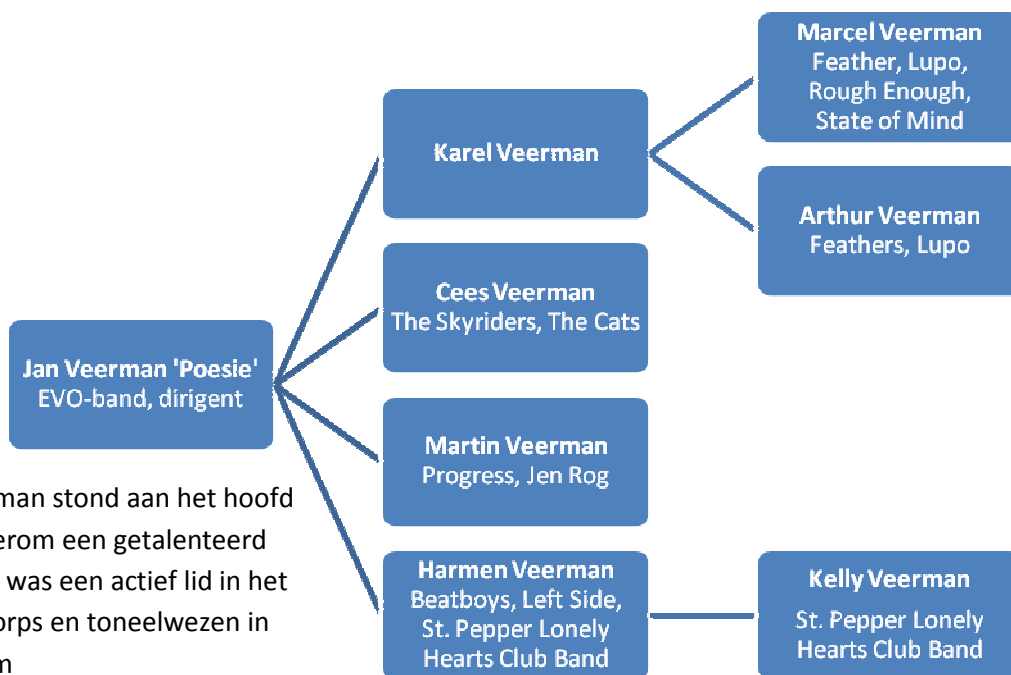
Jan Veerman 'Poesie'
EVO-band, dirigent

Karel Veerman

Cees Veerman
The Skyriders, The Cats

Martin Veerman
Progress, Jen Rog

Harmen Veerman
Beatboys, Left Side, St. Pepper Lonely Hearts Club Band

Marcel Veerman
Feather, Lupo, Rough Enough, State of Mind

Arthur Veerman
Feathers, Lupo

Kelly Veerman
St. Pepper Lonely Hearts Club Band

man stond aan het hoofd erom een getalenteerd was een actief lid in het orps en toneelwezen in m